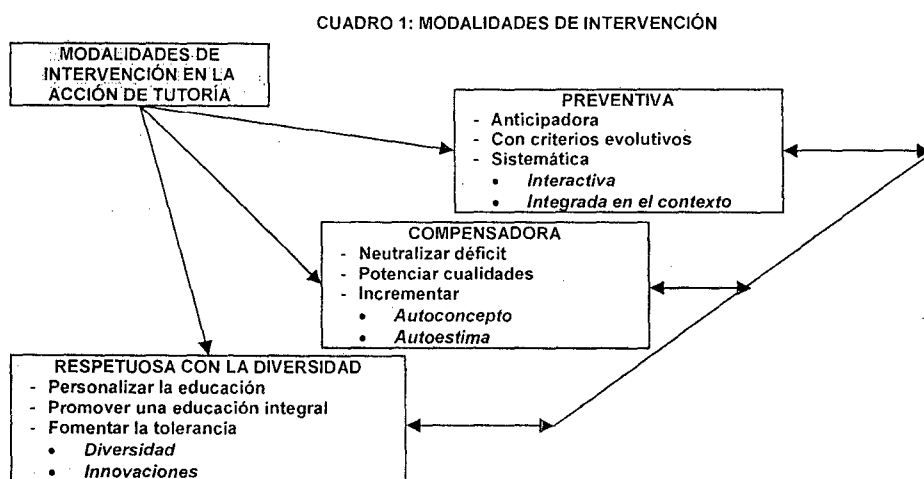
CUADRO 1: MODALIDADES DE INTERVENCIÓN

MODALIDADES DE INTERVENCIÓN EN LA ACCIÓN DE TUTORÍA

PREVENTIVA
- Anticipadora
- Con criterios evolutivos
- Sistemática
• *Interactiva*
• *Integrada en el contexto*

COMPENSADORA
- Neutralizar déficit
- Potenciar cualidades
- Incrementar
• *Autoconcepto*
• *Autoestima*

RESPETUOSA CON LA DIVERSIDAD
- Personalizar la educación
- Promover una educación integral
- Fomentar la tolerancia
• *Diversidad*
• *Innovaciones*